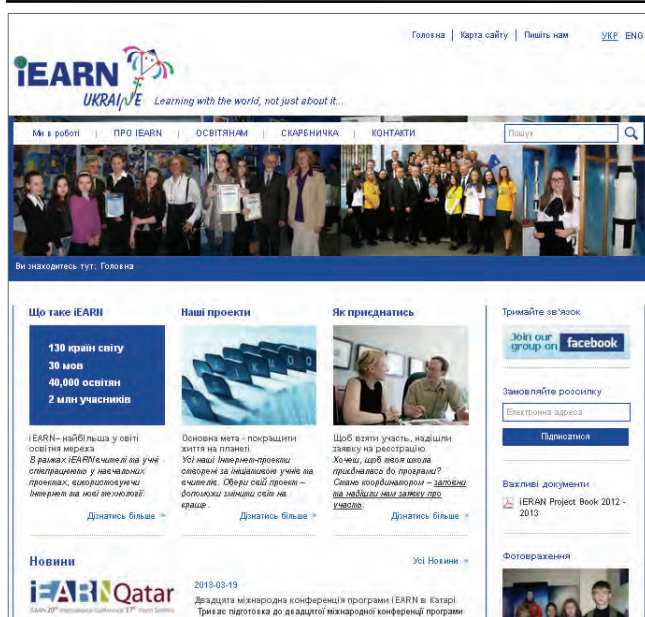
Головна | Карта сайту | Пишіть нам УКР ENG

iEARN UKRAINE

Learning with the world, not just about it...

Ми в роботі | ПРО IEARN | ОСВІТЯНАМ | СКАРБНИЧКА | КОНТАКТИ

Пошук

Ви знаходитесь тут: Головна

Що таке iEARN

130 країн світу
30 мов
40,000 освітян
2 млн учасників

iEARN – найбільша у світі освітня мережа
В рамках iEARN вчителі та учні співпрацюють у навчальних проектах, використовуючи Інтернет та нові технології.

Дізнатись більше »

Наші проекти

Основна мета - покращити життя на планеті
Усі наші Інтернет-проекти створені за ініціативою учнів та вчителів. Обери свій проект – допоможи змінити світ на краще.

Дізнатись більше »

Як приєднатись

Щоб взяти участь, надішли заявку на реєстрацію
Хочеш, щоб твоя школа приєдналась до програми? Ставай координатором – заповни та надішли нам заявку про участь.

Дізнатись більше »

Тримайте зв'язок

Join our group on facebook

Замовляйте розсилку

Електронна адреса

Підписатися

Важливі документи

iERAN Project Book 2012 - 2013

Фотовраження

Новини

Усі Новини »

iEARN Qatar

2013-03-19

Двадцята міжнародна конференція програми iEARN в Катарі
Триває підготовка до двадцятої міжнародної конференції програми